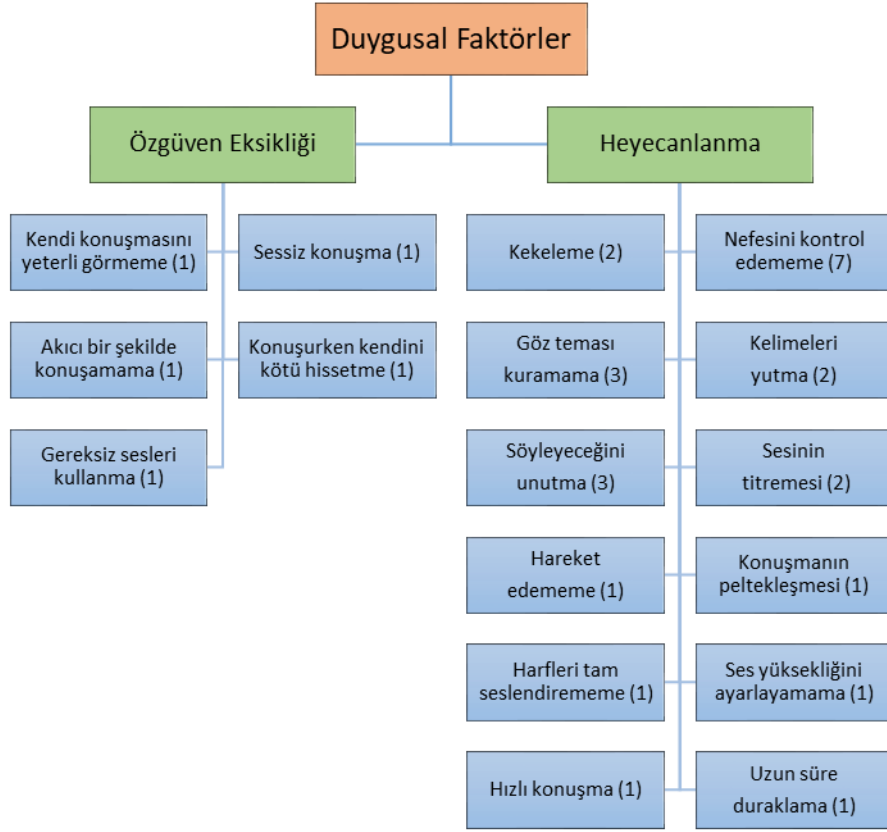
Duygusal Faktörler

Özgüven Eksikliği

Heyecanlanma

Kendi konuşmasını yeterli görmeme (1)

Sessiz konuşma (1)

Akıcı bir şekilde konuşamama (1)

Konuşurken kendini kötü hissetme (1)

Gereksiz sesleri kullanma (1)

Kekeleme (2)

Nefesini kontrol edememe (7)

Göz teması kuramama (3)

Kelimeleri yutma (2)

Söyleyeceğini unutma (3)

Sesinin titremesi (2)

Hareket edememe (1)

Konuşmanın peltekleşmesi (1)

Harfleri tam seslendirememe (1)

Ses yüksekliğini ayarlayamama (1)

Hızlı konuşma (1)

Uzun süre duraklama (1)